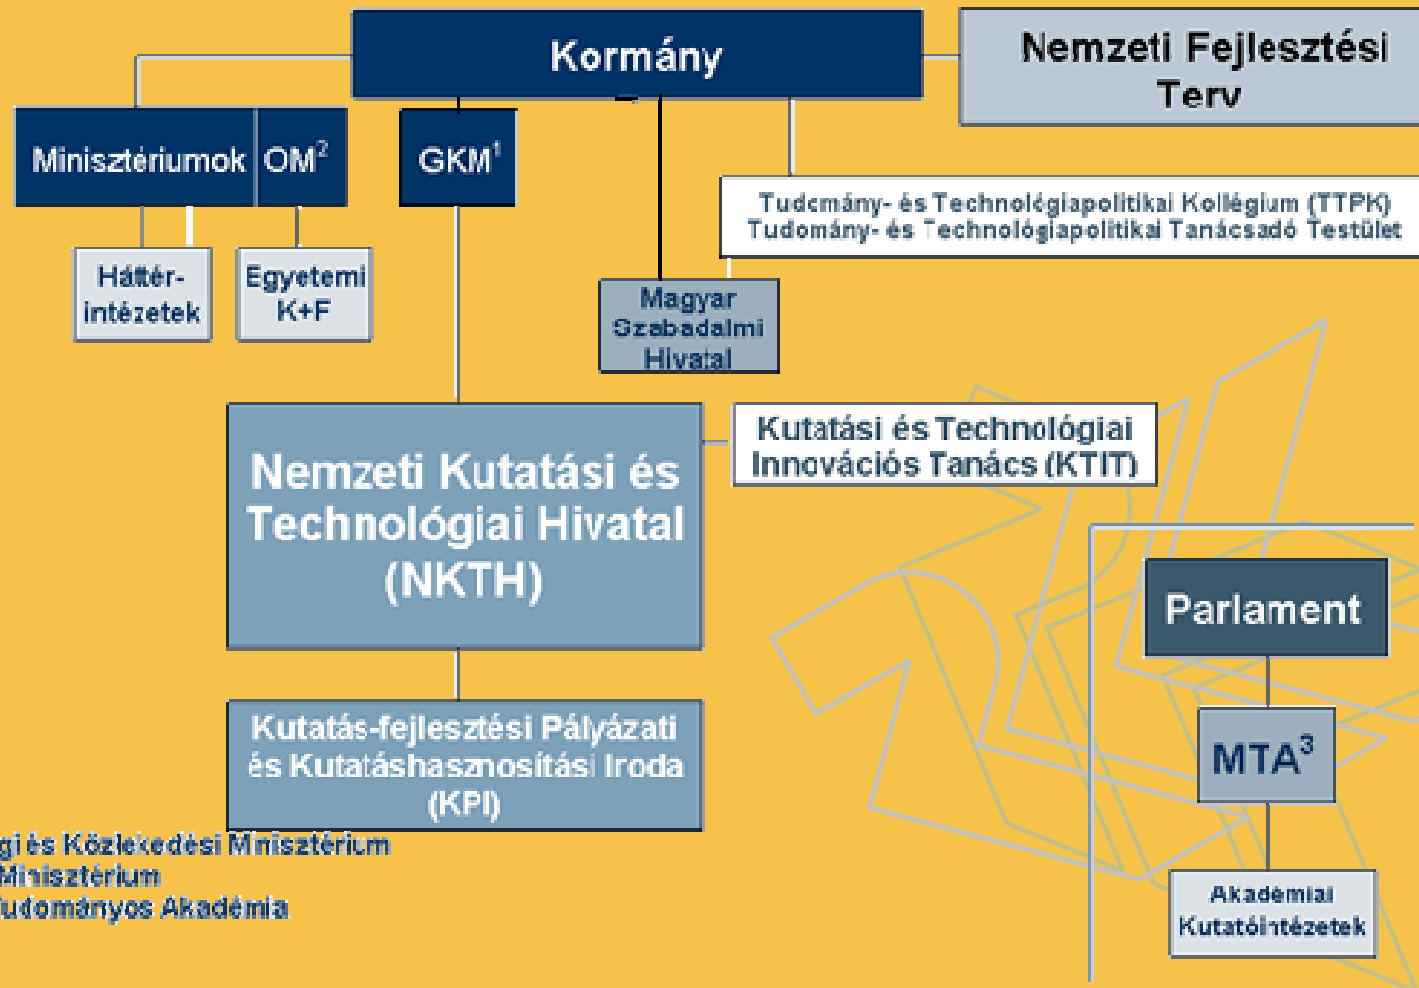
Kormány

Nemzeti Fejlesztési Terv

Minisztériumok

$OM^2$

$GKM^1$

Tudomány- és Technológiapolitikai Kollégium (TTPK)
Tudomány- és Technológiapolitikai Tanácsadó Testület

Háttér-intézetek

Egyetemi K+F

Magyar Szabadalmi Hivatal

Nemzeti Kutatási és Technológiai Hivatal (NKTH)

Kutatási és Technológiai Innovációs Tanács (KTIT)

Parlament

Kutatás-fejlesztési Pályázati és Kutatáshasznosítási Iroda (KPI)

$MTA^3$

Akadémiai Kutatóintézetek

gi és Közlekedési Minisztérium
Minisztérium
udományos Akadémia